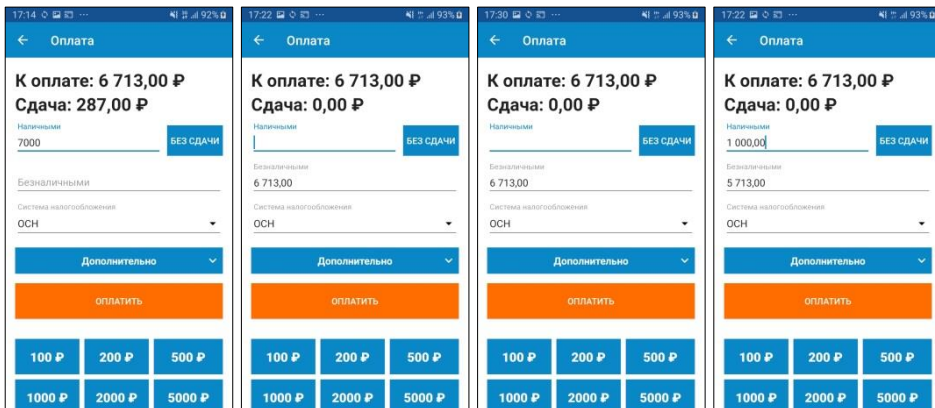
17:14 ··· 92%

← Оплата

К оплате: 6 713,00 ₽
Сдача: 287,00 ₽

Наличными
7000

БЕЗ СДАЧИ

Безналичными

Система налогообложения
ОСН

Дополнительно

ОПЛАТИТЬ

100 ₽ 200 ₽ 500 ₽
1000 ₽ 2000 ₽ 5000 ₽

17:22 ··· 93%

← Оплата

К оплате: 6 713,00 ₽
Сдача: 0,00 ₽

Наличными

БЕЗ СДАЧИ

Безналичными
6 713,00

Система налогообложения
ОСН

Дополнительно

ОПЛАТИТЬ

100 ₽ 200 ₽ 500 ₽
1000 ₽ 2000 ₽ 5000 ₽

17:30 ··· 93%

← Оплата

К оплате: 6 713,00 ₽
Сдача: 0,00 ₽

Наличными

БЕЗ СДАЧИ

Безналичными
6 713,00

Система налогообложения
ОСН

Дополнительно

ОПЛАТИТЬ

100 ₽ 200 ₽ 500 ₽
1000 ₽ 2000 ₽ 5000 ₽

17:22 ··· 93%

← Оплата

К оплате: 6 713,00 ₽
Сдача: 0,00 ₽

Наличными
1 000,00

БЕЗ СДАЧИ

Безналичными
5 713,00

Система налогообложения
ОСН

Дополнительно

ОПЛАТИТЬ

100 ₽ 200 ₽ 500 ₽
1000 ₽ 2000 ₽ 5000 ₽